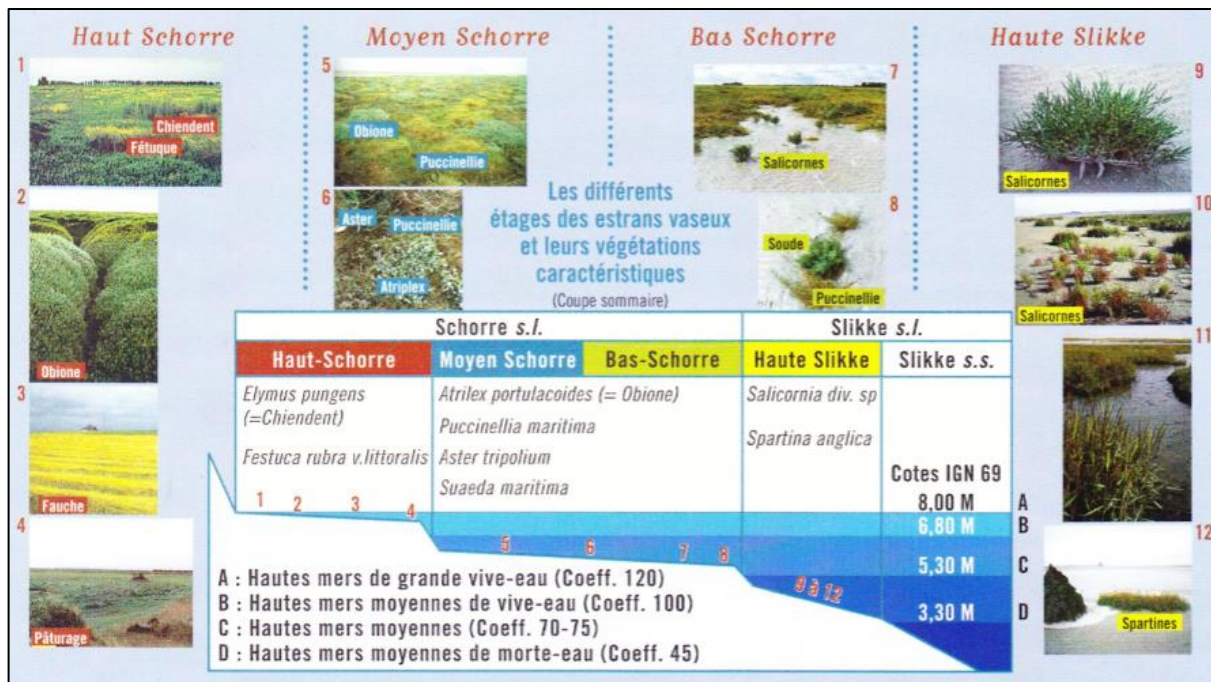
Haut Schorre

Moyen Schorre

Bas Schorre

Haute Slikke

1
Chiendent
Fétuque

2
Obione

3
Fauche

4
Pâturage

5
Obione
Puccinellie

6
Aster
Puccinellie
Atriplex

7
Salicornes

8
Soude
Puccinellie

9
Salicornes

10
Salicornes

11

12
Spartines

Les différents étages des estrans vaseux et leurs végétations caractéristiques
(Coupe sommaire)

| Schorre *s.l.* | | | Slikke *s.l.* | |
|---|---|---|---|---|
| Haut-Schorre | Moyen Schorre | Bas-Schorre | Haute Slikke | Slikke *s.s.* |
| Elymus pungens (=Chiendent) Festuca rubra v.littoralis | Atrilex portulacoides (= Obione) Puccinellia maritima Aster tripolium Suaeda maritima | | Salicornia div. sp Spartina anglica | Cotes IGN 69 |

1 2 3 4 5 6 7 8 9 à 12

8,00 M A
6,80 M B
5,30 M C
3,30 M D

A : Hautes mers de grande vive-eau (Coeff. 120)
B : Hautes mers moyennes de vive-eau (Coeff. 100)
C : Hautes mers moyennes (Coeff. 70-75)
D : Hautes mers moyennes de morte-eau (Coeff. 45)